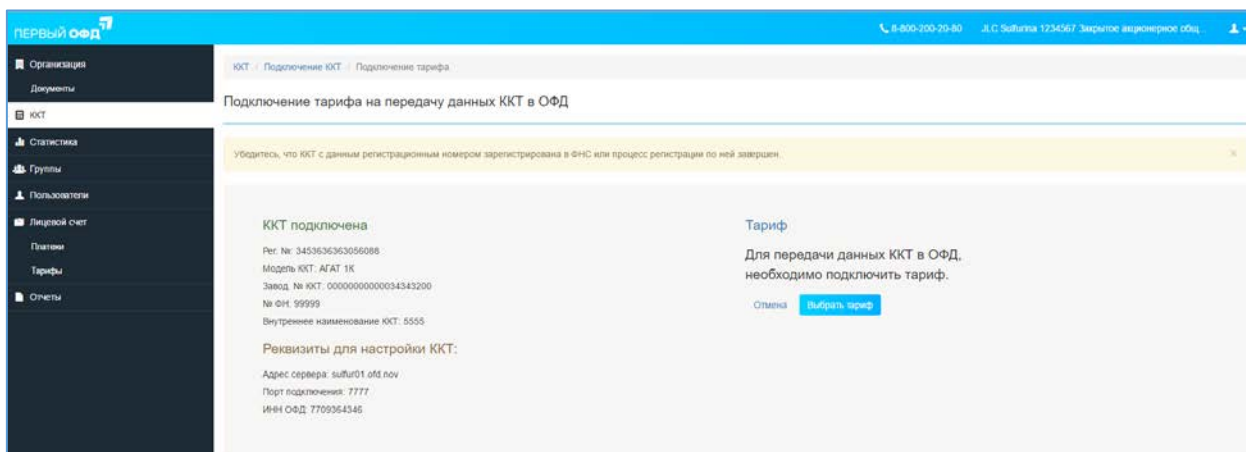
ПЕРВЫЙ ОФД

8-800-200-20-80 JLC Sulfurina 1234567 Закрытое акционерное общ...

Организация
Документы
ККТ
Статистика
Группы
Пользователи
Лицевой счет
Платежи
Тарифы
Отчеты

ККТ / Подключение ККТ / Подключение тарифа

Подключение тарифа на передачу данных ККТ в ОФД

Убедитесь, что ККТ с данным регистрационным номером зарегистрирована в ФНС или процесс регистрации по ней завершен.

ККТ подключена

Рег. №: 3453636363056088
Модель ККТ: АГАТ 1К
Завод. № ККТ: 00000000000034343200
№ ФН: 99999
Внутреннее наименование ККТ: 5555

Реквизиты для настройки ККТ:

Адрес сервера: sulfur01.ofd.nov
Порт подключения: 7777
ИНН ОФД: 7709364346

Тариф

Для передачи данных ККТ в ОФД, необходимо подключить тариф.

Отмена Выбрать тариф